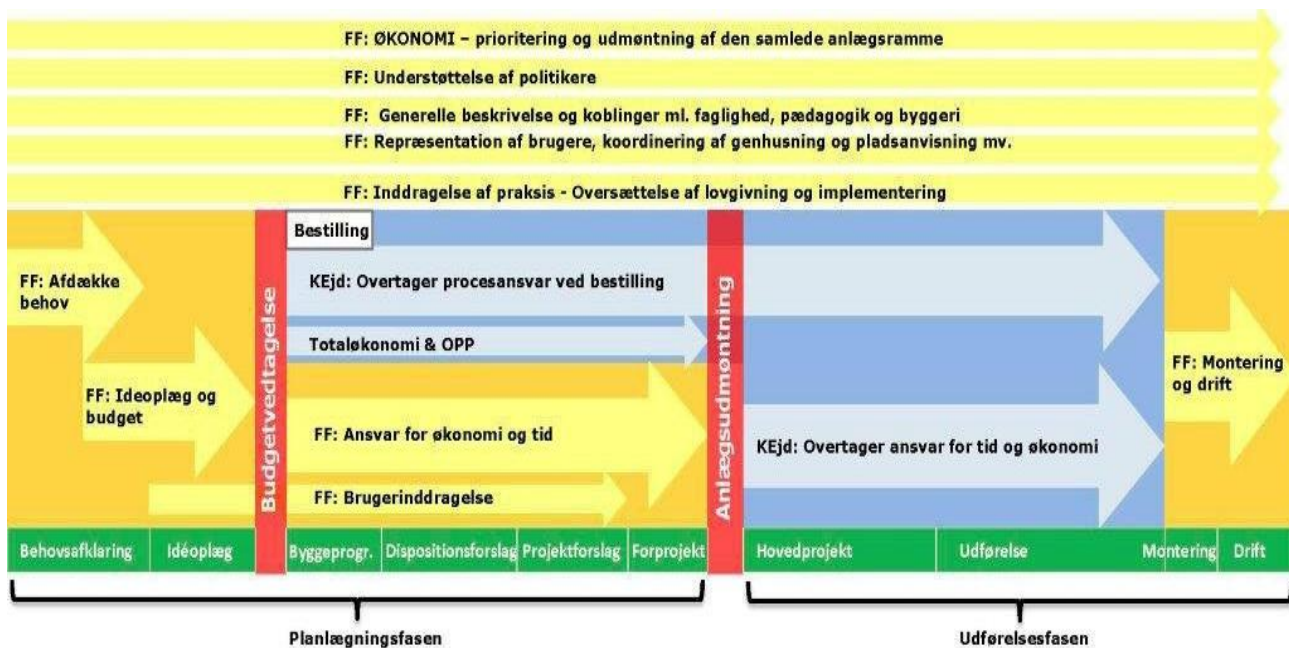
FF: ØKONOMI – prioritering og udmøntning af den samlede anlægsramme

FF: Understøttelse af politikere

FF: Generelle beskrivelse og koblinger ml. faglighed, pædagogik og byggeri

FF: Repræsentation af brugere, koordinering af genhusning og pladsanvisning mv.

FF: Inddragelse af praksis - Oversættelse af lovgivning og implementering

FF: Afdække behov

FF: Ideoplæg og budget

Budgetvedtagelse

Bestilling

KEjd: Overtager procesansvar ved bestilling

Totaløkonomi & OPP

FF: Ansvar for økonomi og tid

FF: Brugerinddragelse

Anlægsudmøntning

KEjd: Overtager ansvar for tid og økonomi

FF: Montering og drift

Behovsafklaring | Idéoplæg | Byggeprogr. | Dispositionsforslag | Projektforslag | Forprojekt | Hovedprojekt | Udførelse | Montering | Drift

Planlægningsfasen

Udførelsesfasen